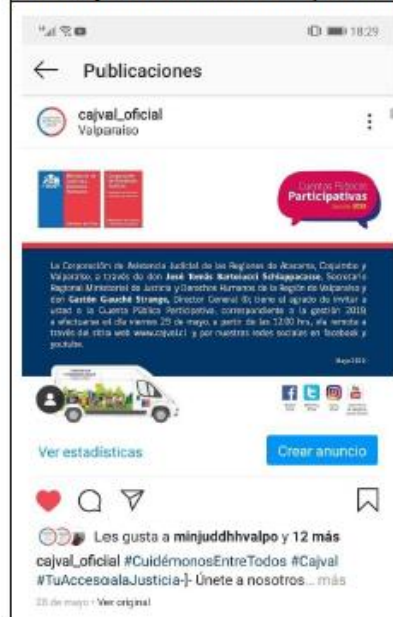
18:29

Publicaciones

cajval_oficial
Valparaíso

Cuentas Públicas
Participativas
Gestión 2019

La Corporación de Asistencia Judicial de las Regiones de Atacama, Coquimbo y Valparaíso, a través de don José Tomás Bartolucci Schiappacasse, Secretario Regional Ministerial de Justicia y Derechos Humanos de la Región de Valparaíso y don Gastón Gauché Strange, Director General (I); tiene el agrado de invitar a usted a la Cuenta Pública Participativa, correspondiente a la gestión 2019, a efectuarse el día viernes 29 de mayo, a partir de las 12:00 hrs, vía remota a través del sitio web www.cajval.cl y por nuestras redes sociales en facebook y youtube.

Mayo 2020

Ver estadísticas

Crear anuncio

Les gusta a minjuddhhvalpo y 12 más

cajval_oficial #CuidémonosEntreTodos #Cajval #TuAccesoalaJusticia-]- Únete a nosotros... más

28 de mayo · Ver original